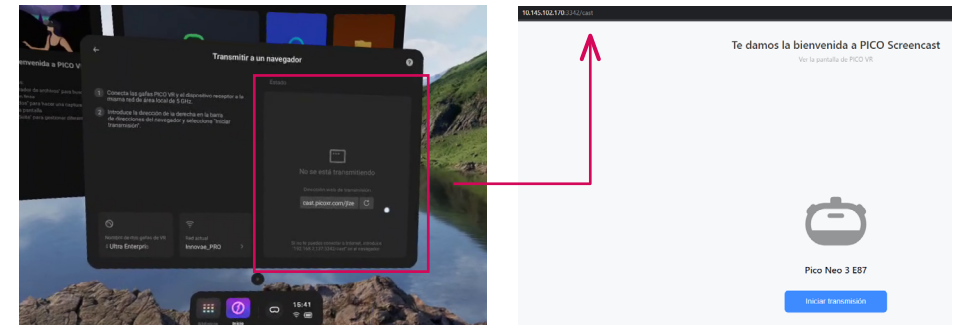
enviende a PICO

Transmitir a un navegador

1 Conecta las gafas PICO VR y el dispositivo receptor a la misma red de área local de 5 GHz.

2 Introduzca la dirección de la derecha en la barra de direcciones del navegador y seleccione "Iniciar transmisión".

Estado

No se está transmitiendo

cast.picoxr.com/jte

Ultra Enterpri

Innovae_PRO

15:41

10.145.102.170:3342/cast

Te damos la bienvenida a PICO Screencast

Ver la pantalla de PICO VR

Pico Neo 3 E87

Iniciar transmisión